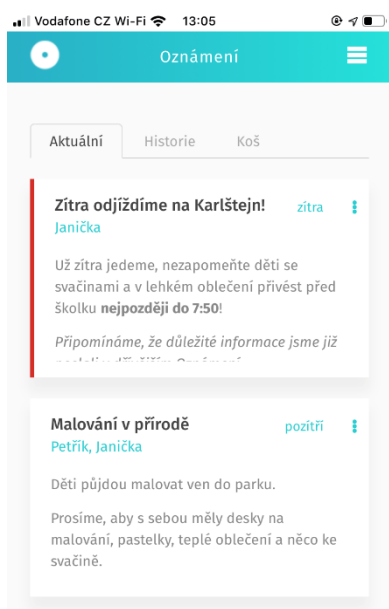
Vodafone CZ Wi-Fi 13:05

Oznámení

Aktuální Historie Koš

Zítra odjíždíme na Karlštejn! zítra
Janička

Už zítra jedeme, nezapomeňte děti se svačinami a v lehkém oblečení přivést před školku **nejpozději do 7:50**!

*Připomínáme, že důležité informace jsme již* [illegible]

Malování v přírodě pozítří
Petřík, Janička

Děti půjdou malovat ven do parku.

Prosíme, aby s sebou měly desky na malování, pastelky, teplé oblečení a něco ke svačině.